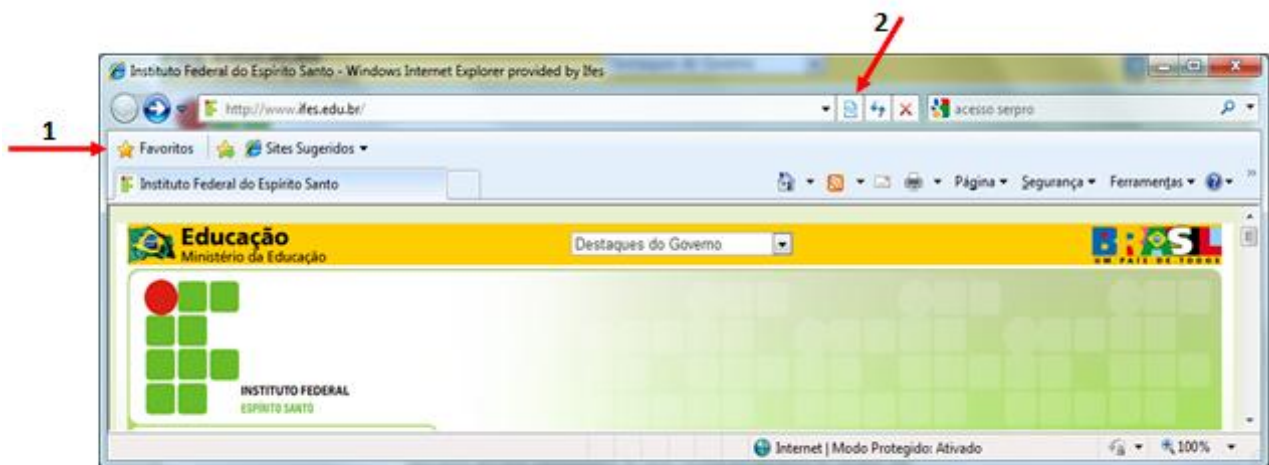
2

Instituto Federal do Espirito Santo - Windows Internet Explorer provided by Ifes

http://www.ifes.edu.br/

acesso serpro

1

Favoritos

Sites Sugeridos

Instituto Federal do Espirito Santo

Página Segurança Ferramentas

Educação
Ministério da Educação

Destaques do Governo

BRASIL
UM PAÍS DE TODOS

INSTITUTO FEDERAL
ESPÍRITO SANTO

Internet | Modo Protegido: Ativado

100%